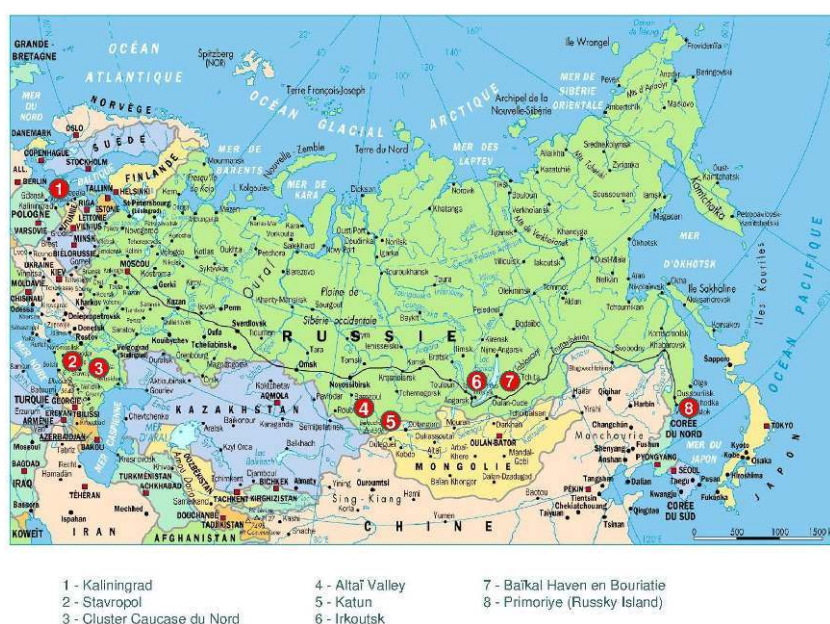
GRANDE-BRETAGNE
OCÉAN ATLANTIQUE
MER DU NORD
NORVÈGE
DANEMARK
OSLO
COPENHAGUE
STOCKHOLM
SUÈDE
FINLANDE
HELSINKI
TALLINN
RIGA
BERLIN
POLOGNE
VARSOVIE
MINSK
BIÉLORUSSIE
KIEV
UKRAINE
MOLDAVIE
CHISINAU
MOSCOU
Saint-Pétersbourg
Mourmansk
Spitzberg (NOR)
Terre François-Joseph
OCÉAN GLACIAL ARCTIQUE
Terre du Nord
Archipel de la Nouvelle-Sibérie
MER DE BARENTS
MER DE KARA
MER DES LAPTEV
MER DE SIBÉRIE ORIENTALE
Ile Wrangel
Nouvelle-Zemble
Oural
Plaine de Sibérie occidentale
RUSSIE
Omsk
Novossibirsk
Krasnoïarsk
Irkoutsk
Tchita
Iakoutsk
Magadan
Kamtchatka
MER D'OKHOTSK
Ile Sakhaline
Iles Kouriles
OCÉAN PACIFIQUE
Khabarovsk
Vladivostok
Sapporo
TOKYO
JAPON
MER DU JAPON
COREE DU NORD
PYONGYANG
SEOUL
CORÉE DU SUD
Harbin
Mandchourie
PÉKIN
MONGOLIE
OULAN-BATOR
CHINE
Sing-Kiang
KAZAKHSTAN
AQMOLA
MER D'ARAL
OUZBÉKISTAN
TURKMÉNISTAN
ACHKHABAD
BICHKEK
KIRGHIZISTAN
TACHKENT
DOUCHANBÉ
TADJIKISTAN
AFGHANISTAN
IRAN
TÉHÉRAN
IRAQ
BAGDAD
KOWEIT
TURQUIE
GÉORGIE
ARMÉNIE
EREVAN
TBILISSI
AZERBAÏDJAN
BAKOU
Volgograd
Kazan
Samara
Ekaterinbourg
1
2
3
4
5
6
7
8
0
500
1000
1500

1 - Kaliningrad
2 - Stavropol
3 - Cluster Caucase du Nord
4 - Altaï Valley
5 - Katun
6 - Irkoutsk
7 - Baïkal Haven en Bouriatie
8 - Primoriye (Russky Island)